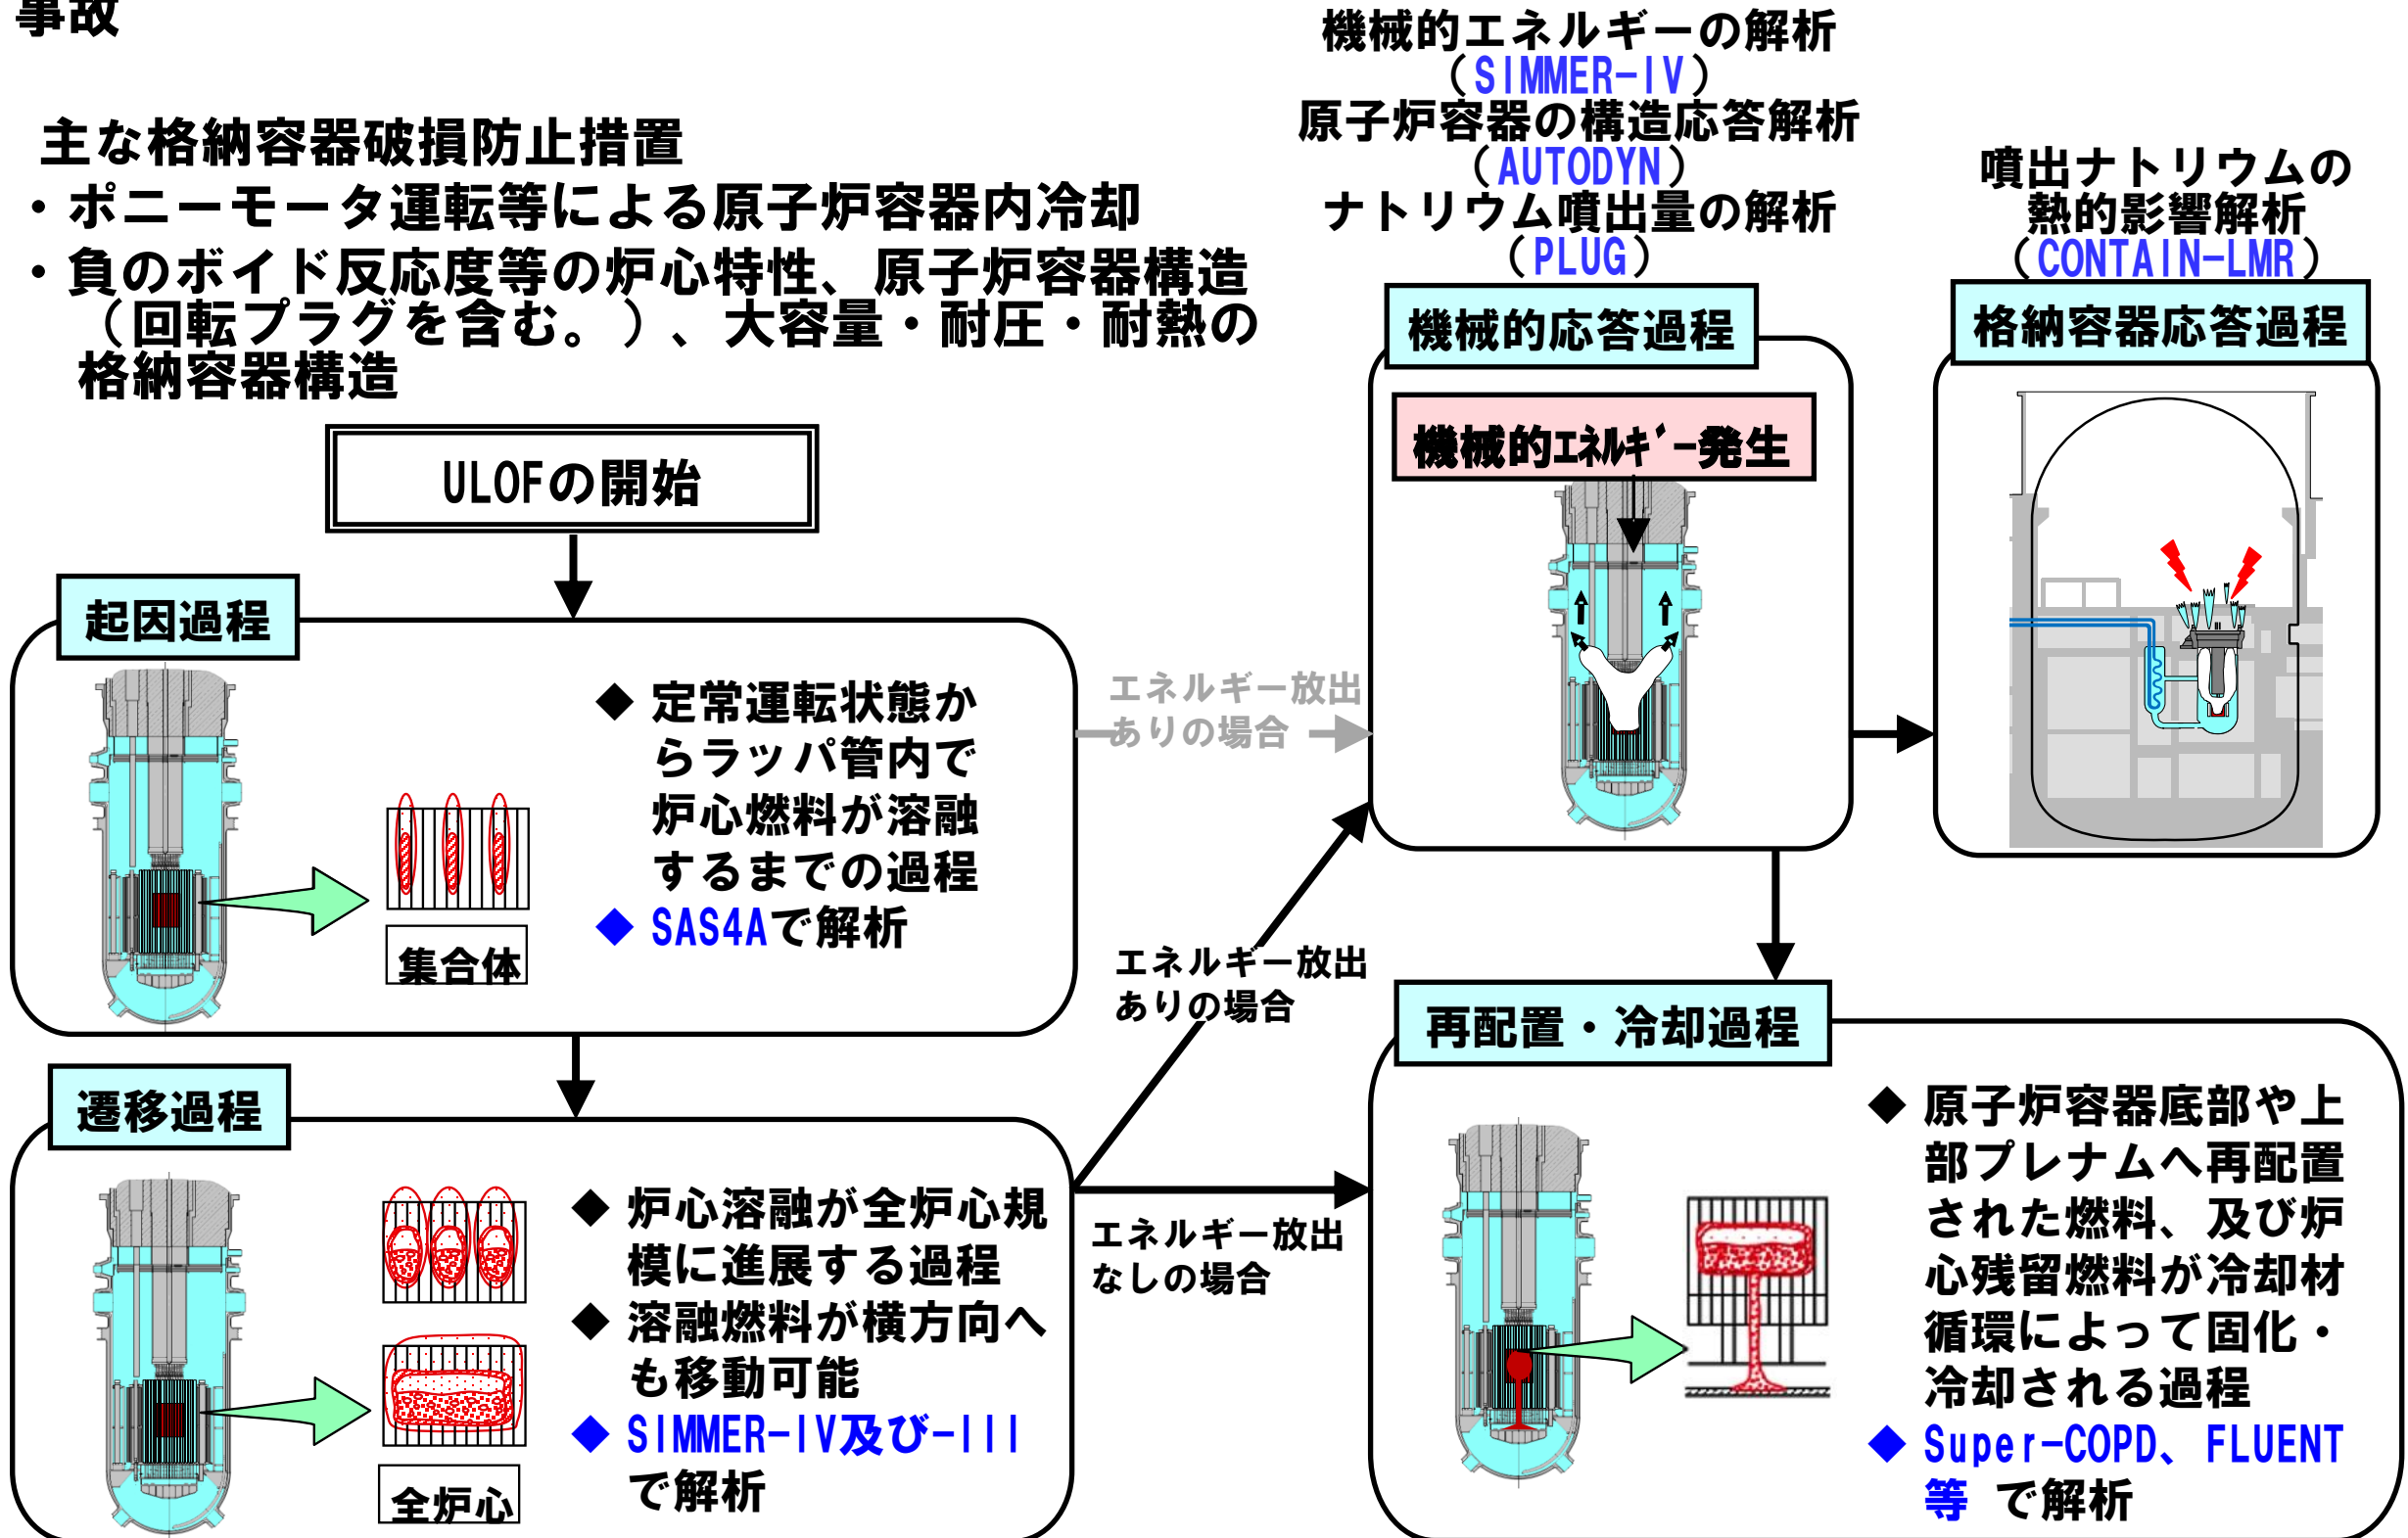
事故

主な格納容器破損防止措置
・ポニーモータ運転等による原子炉容器内冷却
・負のボイド反応度等の炉心特性、原子炉容器構造（回転プラグを含む。）、大容量・耐圧・耐熱の格納容器構造

機械的エネルギーの解析
（SIMMER-IV）
原子炉容器の構造応答解析
（AUTODYN）
ナトリウム噴出量の解析
（PLUG）

噴出ナトリウムの熱的影響解析
（CONTAIN-LMR）

ULOFの開始

起因過程

集合体

◆ 定常運転状態からラッパ管内で炉心燃料が溶融するまでの過程
◆ SAS4Aで解析

エネルギー放出ありの場合

機械的応答過程

機械的ｴﾈﾙｷﾞｰ発生

格納容器応答過程

エネルギー放出ありの場合

遷移過程

全炉心

◆ 炉心溶融が全炉心規模に進展する過程
◆ 溶融燃料が横方向へも移動可能
◆ SIMMER-IV及びIIIで解析

エネルギー放出なしの場合

再配置・冷却過程

◆ 原子炉容器底部や上部プレナムへ再配置された燃料、及び炉心残留燃料が冷却材循環によって固化・冷却される過程
◆ Super-COPD、FLUENT等 で解析